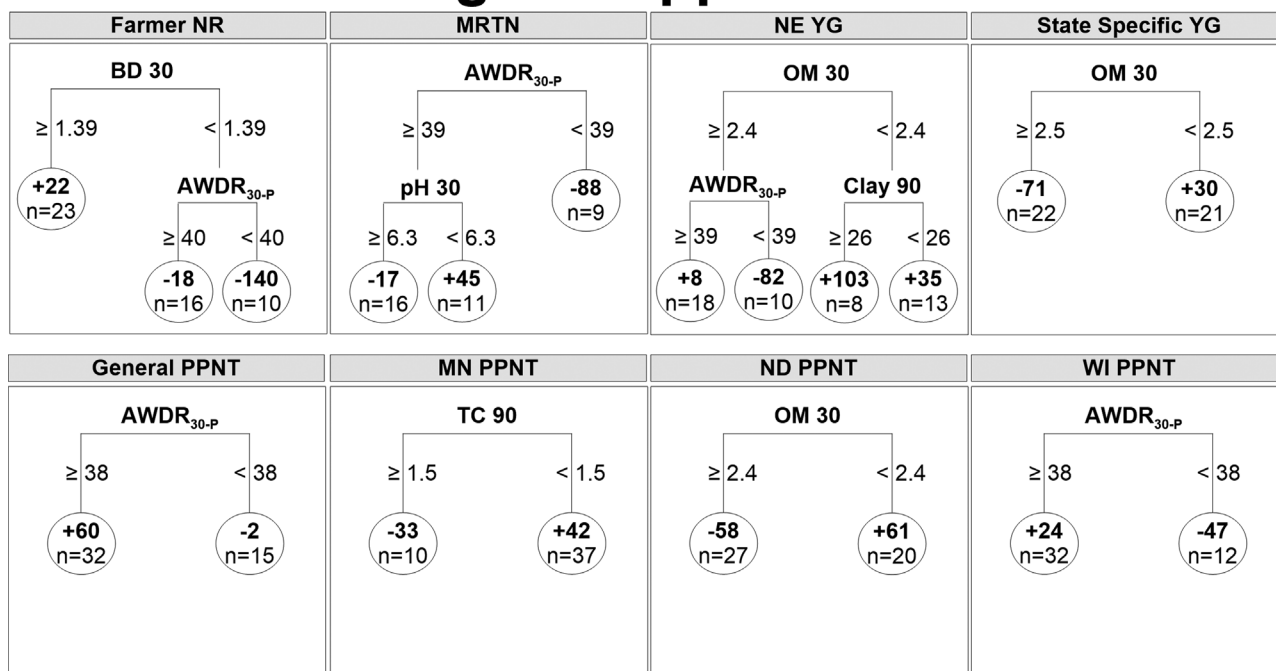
Farmer NR

BD 30

≥ 1.39 < 1.39

+22 n=23

AWDR$_{30\text{-}P}$

≥ 40 < 40

-18 n=16

-140 n=10

MRTN

AWDR$_{30\text{-}P}$

≥ 39 < 39

pH 30

-88 n=9

≥ 6.3 < 6.3

-17 n=16

+45 n=11

NE YG

OM 30

≥ 2.4 < 2.4

AWDR$_{30\text{-}P}$

Clay 90

≥ 39 < 39

≥ 26 < 26

+8 n=18

-82 n=10

+103 n=8

+35 n=13

State Specific YG

OM 30

≥ 2.5 < 2.5

-71 n=22

+30 n=21

General PPNT

AWDR$_{30\text{-}P}$

≥ 38 < 38

+60 n=32

-2 n=15

MN PPNT

TC 90

≥ 1.5 < 1.5

-33 n=10

+42 n=37

ND PPNT

OM 30

≥ 2.4 < 2.4

-58 n=27

+61 n=20

WI PPNT

AWDR$_{30\text{-}P}$

≥ 38 < 38

+24 n=32

-47 n=12